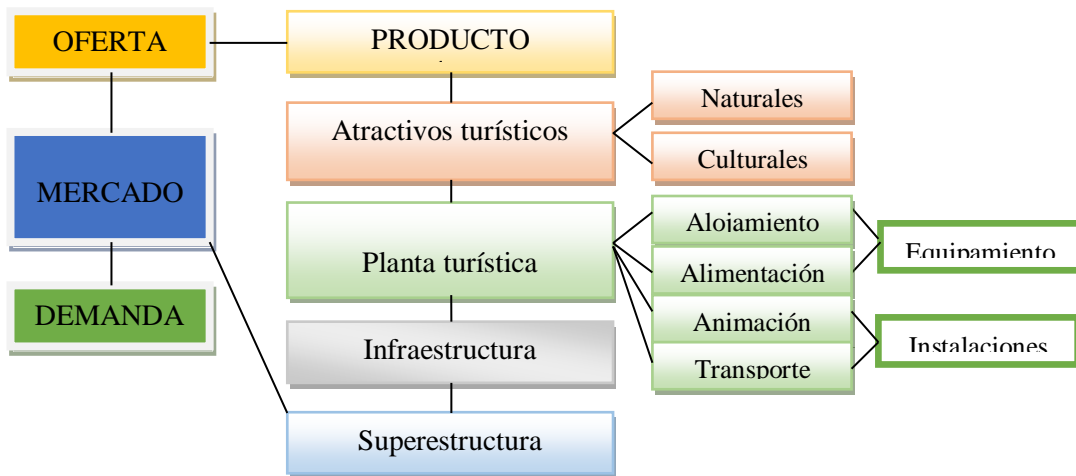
OFERTA

MERCADO

DEMANDA

PRODUCTO

Atractivos turísticos

Naturales

Culturales

Planta turística

Alojamiento

Alimentación

Animación

Transporte

Equipamiento

Instalaciones

Infraestructura

Superestructura